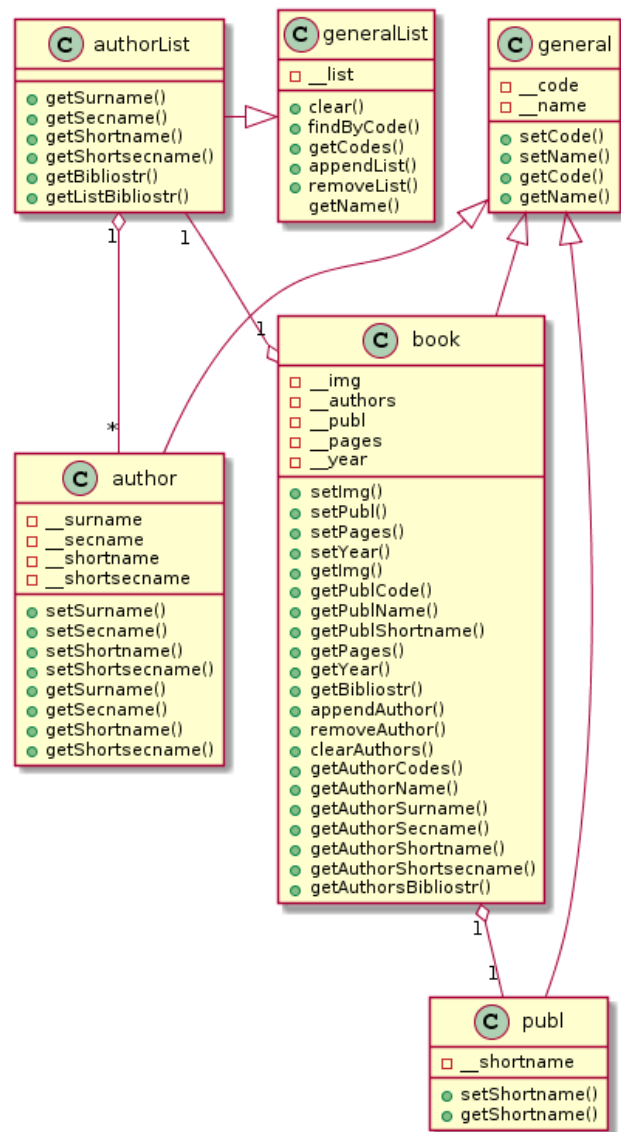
C authorList

getSurname()
getSecname()
getShortname()
getShortsecname()
getBibliostr()
getListBibliostr()

C generalList

__list

clear()
findByCode()
getCodes()
appendList()
removeList()
getName()

C general

__code
__name

setCode()
setName()
getCode()
getName()

1
1
1
*

C book

__img
__authors
__publ
__pages
__year

setImg()
setPubl()
setPages()
setYear()
getImg()
getPublCode()
getPublName()
getPublShortname()
getPages()
getYear()
getBibliostr()
appendAuthor()
removeAuthor()
clearAuthors()
getAuthorCodes()
getAuthorName()
getAuthorSurname()
getAuthorSecname()
getAuthorShortname()
getAuthorShortsecname()
getAuthorsBibliostr()

C author

__surname
__secname
__shortname
__shortsecname

setSurname()
setSecname()
setShortname()
setShortsecname()
getSurname()
getSecname()
getShortname()
getShortsecname()

1
1

C publ

__shortname

setShortname()
getShortname()